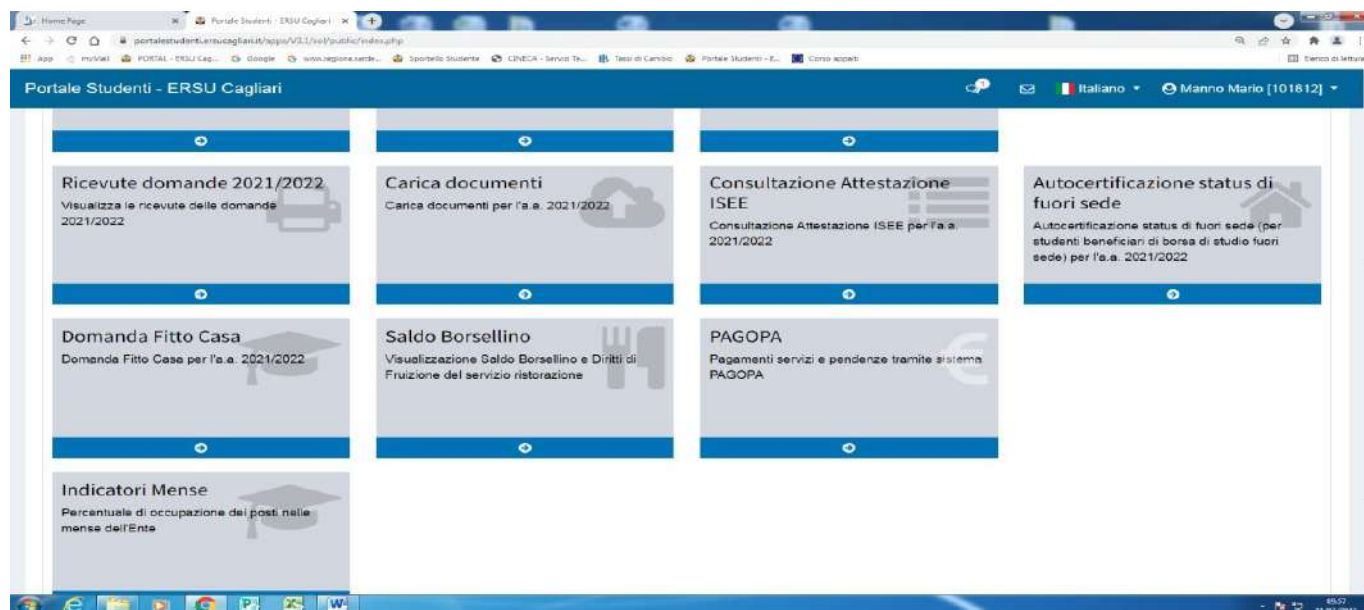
Home Page
Portale Studenti - ERSU Cagliari
portalestudenti.ersucagliari.it/apps/V3.1/sol/public/index.php
App | myVial | PORTAL - ERSU Cag... | Google | www.regione.sarde... | Sportello Studente | CINECA - Servizi Te... | Tassi di Cambio | Portale Studenti - E... | Conto appalti
Elenco di lettura

Portale Studenti - ERSU Cagliari
Italiano
Manno Mario [101812]

Ricevute domande 2021/2022
Visualizza le ricevute delle domande 2021/2022

Carica documenti
Carica documenti per l'a.a. 2021/2022

Consultazione Attestazione ISEE
Consultazione Attestazione ISEE per l'a.a. 2021/2022

Autocertificazione status di fuori sede
Autocertificazione status di fuori sede (per studenti beneficiari di borsa di studio fuori sede) per l'a.a. 2021/2022

Domanda Fitto Casa
Domanda Fitto Casa per l'a.a. 2021/2022

Saldo Borsellino
Visualizzazione Saldo Borsellino e Diritti di Fruizione del servizio ristorazione

PAGOPA
Pagamenti servizi e pendenze tramite sistema PAGOPA

Indicatori Mense
Percentuale di occupazione dei posti nelle mense dell'Ente

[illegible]